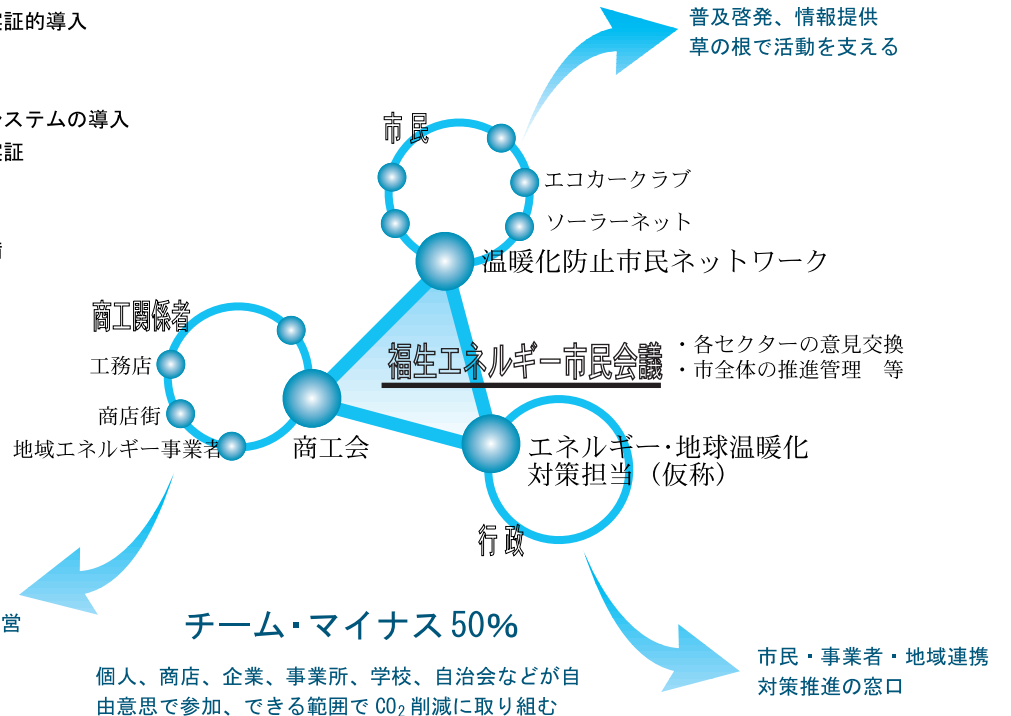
証的導入

ステムの導入
証

普及啓発、情報提供
草の根で活動を支える

市民

エコカークラブ

ソーラーネット

温暖化防止市民ネットワーク

商工関係者

工務店

商店街

地域エネルギー事業者

商工会

福生エネルギー市民会議

・各セクターの意見交換
・市全体の推進管理　等

エネルギー･地球温暖化
対策担当（仮称）

行政

営

チーム･マイナス50%

個人、商店、企業、事業所、学校、自治会などが自由意思で参加、できる範囲で$CO_2$削減に取り組む

市民・事業者・地域連携
対策推進の窓口